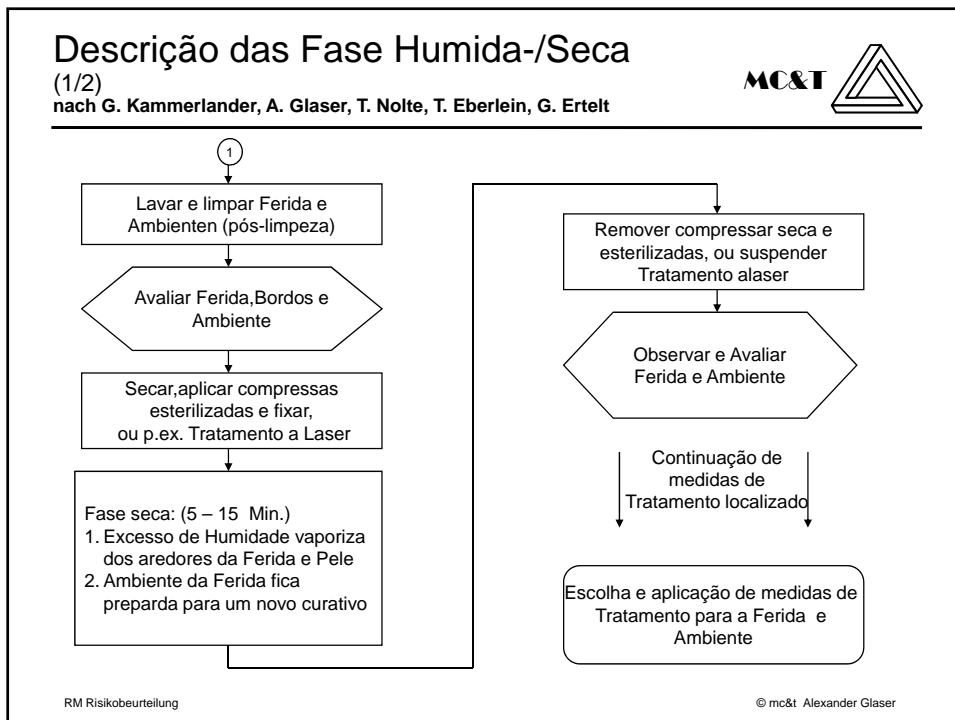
Descrição das Fase Humida-/Seca
(1/2)
nach G. Kammerlander, A. Glaser, T. Nolte, T. Eberlein, G. Ertelt

MC&T

1

Lavar e limpar Ferida e Ambienten (pós-limpeza)

Avaliar Ferida,Bordos e Ambiente

Secar,aplicar compressas esterilizadas e fixar, ou p.ex. Tratamento a Laser

Fase seca: (5 – 15 Min.)
1. Excesso de Humidade vaporiza dos aredores da Ferida e Pele
2. Ambiente da Ferida fica preparda para um novo curativo

Remover compressar seca e esterilizadas, ou suspender Tratamento alaser

Observar e Avaliar Ferida e Ambiente

Continuação de medidas de Tratamento localizado

Escolha e aplicação de medidas de Tratamento para a Ferida e Ambiente

RM Risikobeurteilung

© mc&t Alexander Glaser